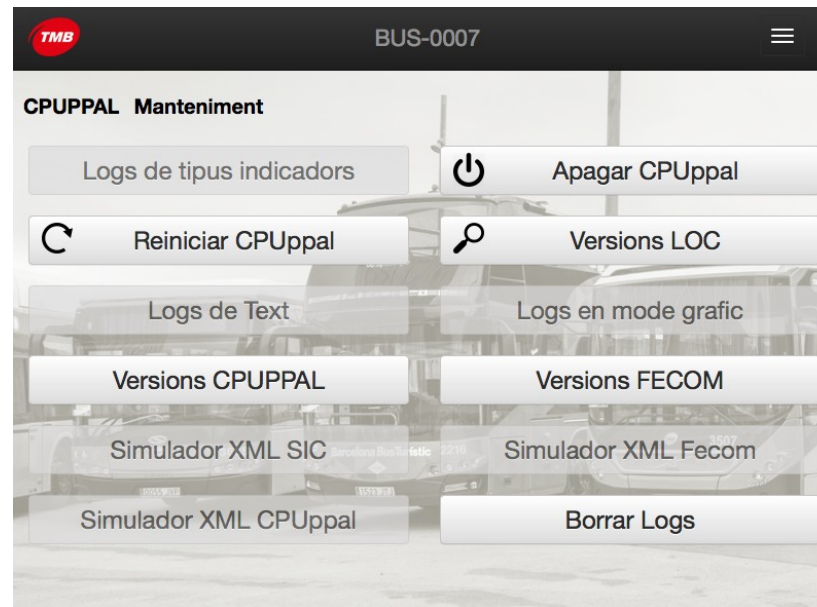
TMB
BUS-0007

CPUPPAL Manteniment

Logs de tipus indicadors
Apagar CPUppal
Reiniciar CPUppal
Versions LOC
Logs de Text
Logs en mode grafic
Versions CPUPPAL
Versions FECOM
Simulador XML SIC
Simulador XML Fecom
Simulador XML CPUppal
Borrar Logs